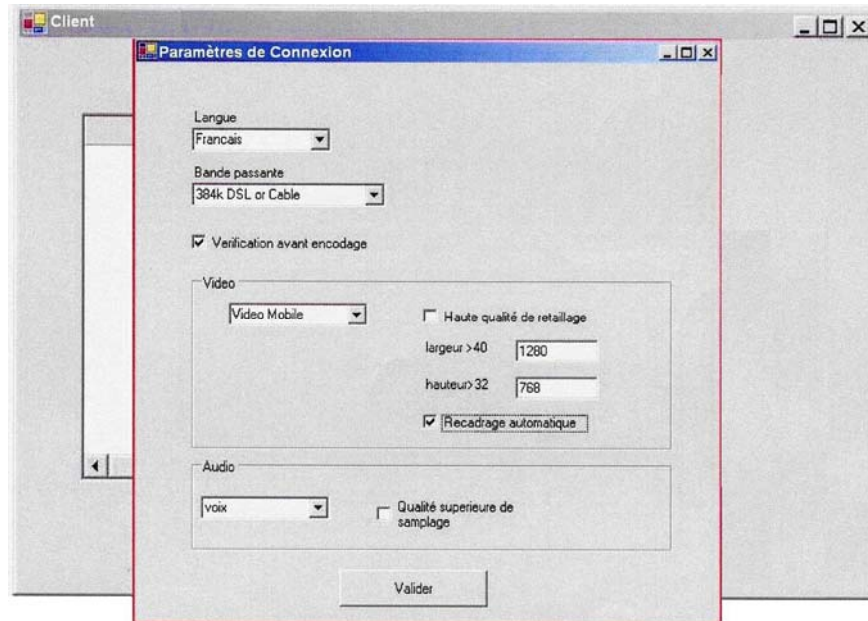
Client

Paramètres de Connexion

Langue
Francais

Bande passante
384k DSL or Cable

☑ Verification avant encodage

Video
Video Mobile
☐ Haute qualité de retaillage
largeur >40 1280
hauteur>32 768
☑ Recadrage automatique

Audio
voix
☐ Qualité superieure de samplage

Valider